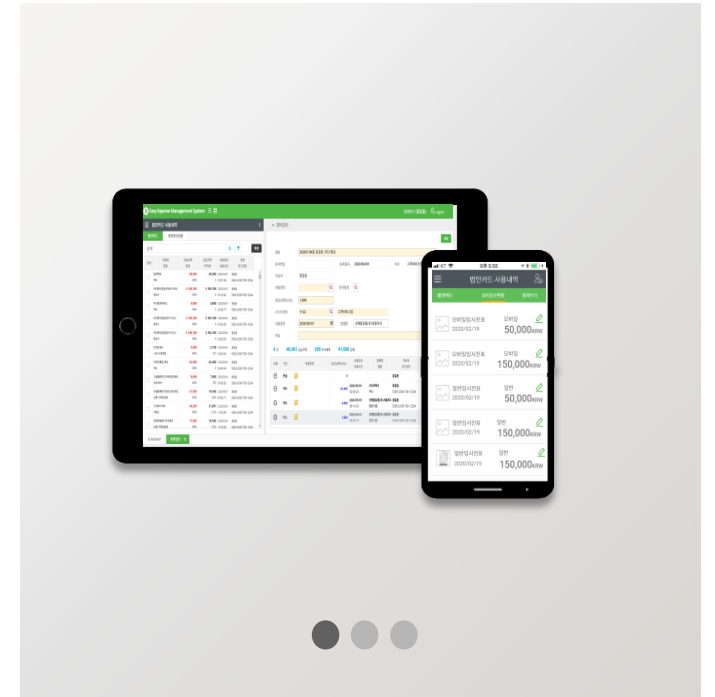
Easy Expense Management System

법인카드 사용내역

법인카드 사용내역

모바일접시전표
2020/02/19
모바일
50,000KRW

모바일접시전표
2020/02/19
모바일
150,000KRW

일반접시전표
2020/02/19
일반
50,000KRW

일반접시전표
2020/02/19
일반
150,000KRW

일반접시전표
2020/02/19
일반
150,000KRW